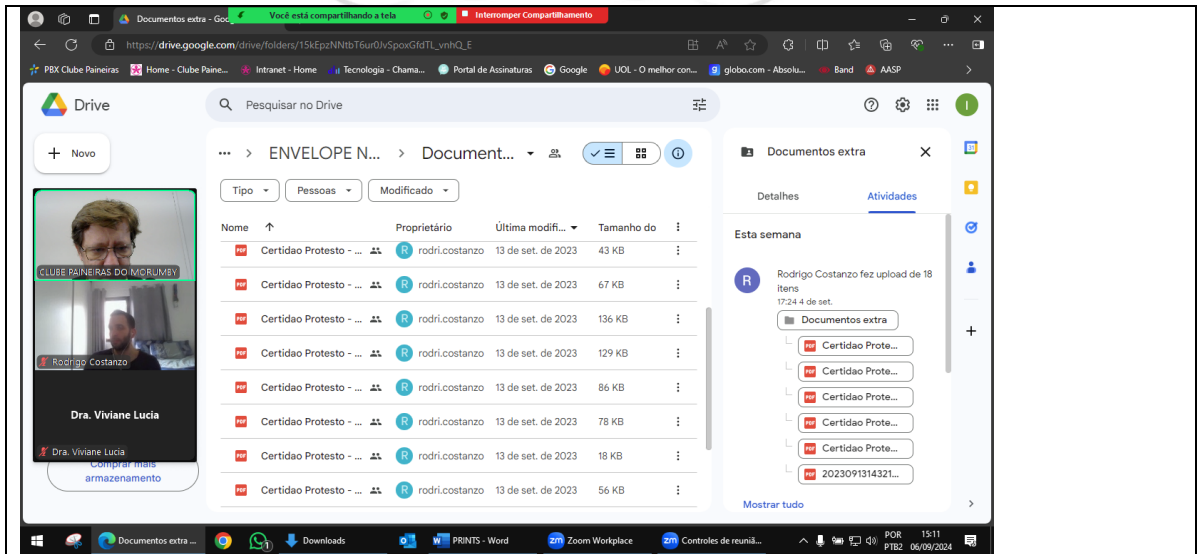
Documentos extra - Goo

Você está compartilhando a tela

Interromper Compartilhamento

https://drive.google.com/drive/folders/15kEpzNNtbT6ur0JvSpoxGfdTL_vnhQ_E

PBX Clube Paineiras | Home - Clube Paine... | Intranet - Home | Tecnologia - Chama... | Portal de Assinaturas | Google | UOL - O melhor con... | globo.com - Absolu... | Band | AASP

Drive

Pesquisar no Drive

Novo

CLUBE PAINEIRAS DO MORUMBY

Rodrigo Costanzo

Dra. Viviane Lucia

Dra. Viviane Lucia

Comprar mais armazenamento

ENVELOPE N... > Document...

Tipo | Pessoas | Modificado

| Nome | Proprietário | Última modifi... | Tamanho do |
|---|---|---|---|
| Certidao Protesto - ... | rodri.costanzo | 13 de set. de 2023 | 43 KB |
| Certidao Protesto - ... | rodri.costanzo | 13 de set. de 2023 | 67 KB |
| Certidao Protesto - ... | rodri.costanzo | 13 de set. de 2023 | 136 KB |
| Certidao Protesto - ... | rodri.costanzo | 13 de set. de 2023 | 129 KB |
| Certidao Protesto - ... | rodri.costanzo | 13 de set. de 2023 | 86 KB |
| Certidao Protesto - ... | rodri.costanzo | 13 de set. de 2023 | 78 KB |
| Certidao Protesto - ... | rodri.costanzo | 13 de set. de 2023 | 18 KB |
| Certidao Protesto - ... | rodri.costanzo | 13 de set. de 2023 | 56 KB |

Documentos extra

Detalhes | Atividades

Esta semana

Rodrigo Costanzo fez upload de 18 itens
17:24 4 de set.

Documentos extra
Certidao Prote...
Certidao Prote...
Certidao Prote...
Certidao Prote...
Certidao Prote...
2023091314321...

Mostrar tudo

Documentos extra ... | Downloads | PRINTS - Word | Zoom Workplace | Controles de reuniã...

POR PTB2 | 15:11 06/09/2024